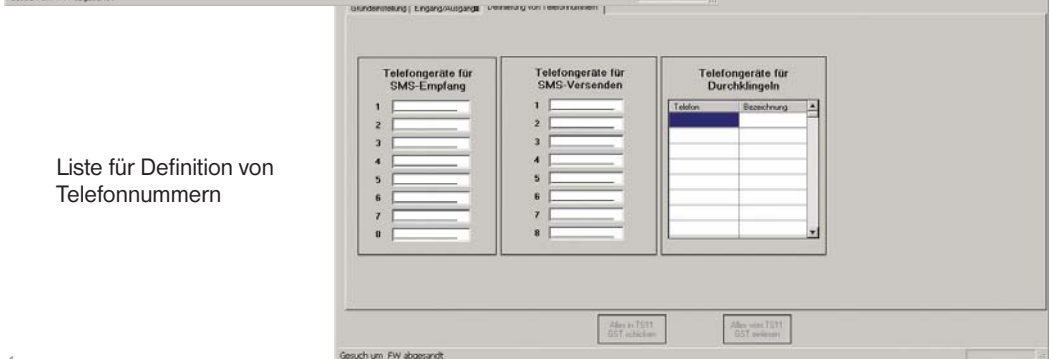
Liste für Definition von Telefonnummern

Grundeinstellung | Eingang/Ausgang | Definierung von Telefonnummern

Telefongeräte für SMS-Empfang

1
2
3
4
5
6
7
8

Telefongeräte für SMS-Versenden

1
2
3
4
5
6
7
8

Telefongeräte für Durchklingeln

| Telefon | Bezeichnung |
|---|---|
| | |

Alles in TS11 GST schicken

Alles vom TS11 GST einlesen

Gesuch um FW abgesandt